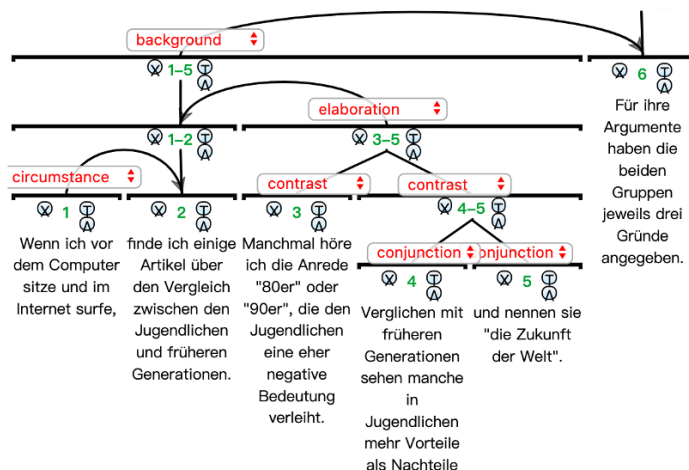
background

1–5

6

Für ihre Argumente haben die beiden Gruppen jeweils drei Gründe angegeben.

elaboration

1–2

3–5

circumstance

contrast

contrast

1

Wenn ich vor dem Computer sitze und im Internet surfe,

2

finde ich einige Artikel über den Vergleich zwischen den Jugendlichen und früheren Generationen.

3

Manchmal höre ich die Anrede "80er" oder "90er", die den Jugendlichen eine eher negative Bedeutung verleiht.

4–5

conjunction

onjunction

4

Verglichen mit früheren Generationen sehen manche in Jugendlichen mehr Vorteile als Nachteile

5

und nennen sie "die Zukunft der Welt".